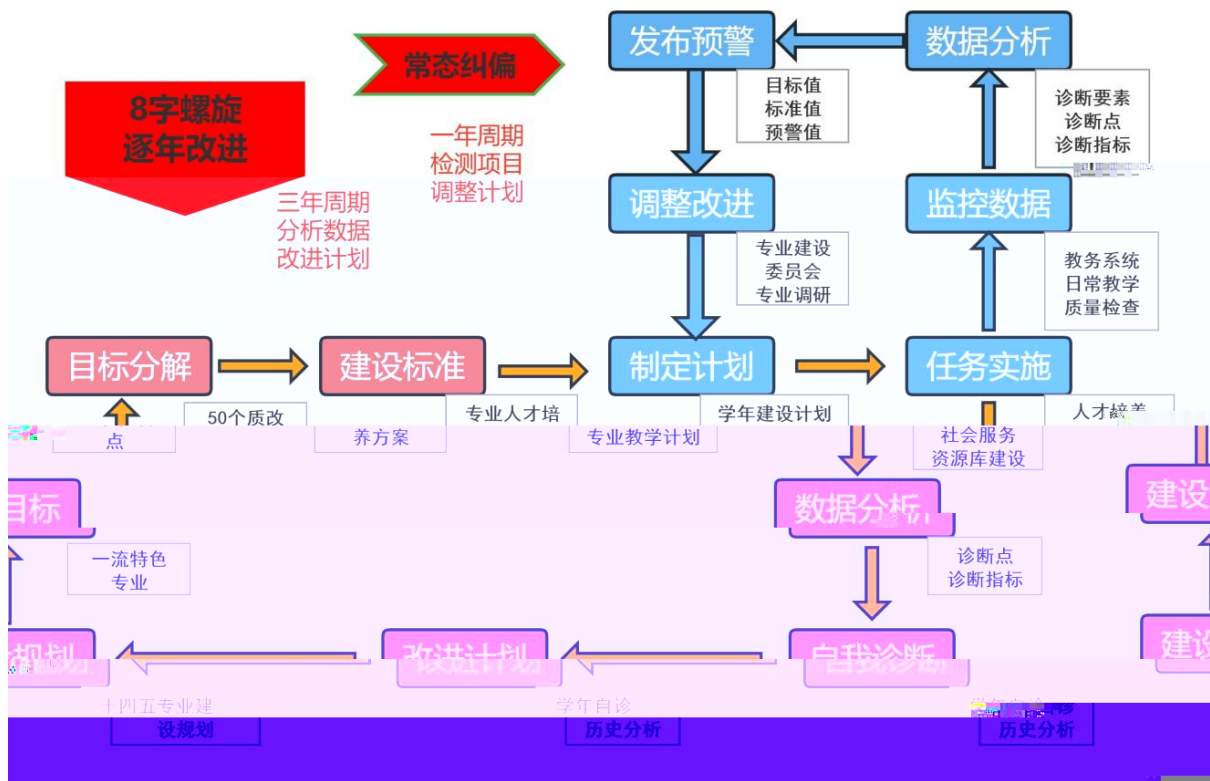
8字螺旋
逐年改进

常态纠偏

一年周期
检测项目
调整计划

三年周期
分析数据
改进计划

发布预警

数据分析

目标值
标准值
预警值

诊断要素
诊断点
诊断指标

调整改进

监控数据

专业建设
委员会
专业调研

教务系统
日常教学
质量检查

目标分解

建设标准

制定计划

任务实施

50个质改
点

专业人才培
养方案

学年建设计划
专业教学计划

人才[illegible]
社会服务
资源库建设

目标

数据分析

建设

一流特色
专业

诊断点
诊断指标

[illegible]规划

改进计划

自我诊断

建设

十四五专业建
设规划

学年自诊
历史分析

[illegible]
历史分析